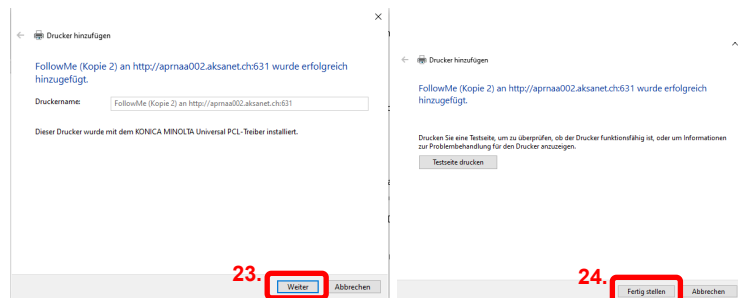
Drucker hinzufügen

FollowMe (Kopie 2) an http://aprnaa002.aksanet.ch:631 wurde erfolgreich hinzugefügt.

Druckername: FollowMe (Kopie 2) an http://aprnaa002.aksanet.ch:631

Dieser Drucker wurde mit dem KONICA MINOLTA Universal PCL-Treiber installiert.

23. Weiter Abbrechen

Drucker hinzufügen

FollowMe (Kopie 2) an http://aprnaa002.aksanet.ch:631 wurde erfolgreich hinzugefügt.

Drucken Sie eine Testseite, um zu überprüfen, ob der Drucker funktionsfähig ist, oder um Informationen zur Problembehandlung für den Drucker anzuzeigen.

Testseite drucken

24. Fertig stellen Abbrechen